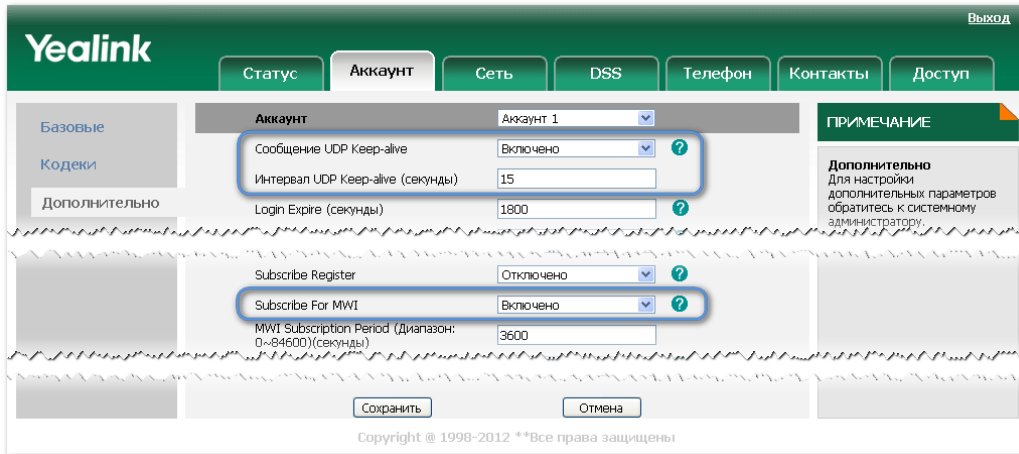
Выход

Yealink

Статус | Аккаунт | Сеть | DSS | Телефон | Контакты | Доступ

Базовые

Кодеки

Дополнительно

Аккаунт | Аккаунт 1

Сообщение UDP Keep-alive | Включено

Интервал UDP Keep-alive (секунды) | 15

Login Expire (секунды) | 1800

Subscribe Register | Отключено

Subscribe For MWI | Включено

MWI Subscription Period (Диапазон: 0~84600)(секунды) | 3600

Сохранить | Отмена

ПРИМЕЧАНИЕ

Дополнительно
Для настройки дополнительных параметров обратитесь к системному администратору.

Copyright @ 1998-2012 **Все права защищены